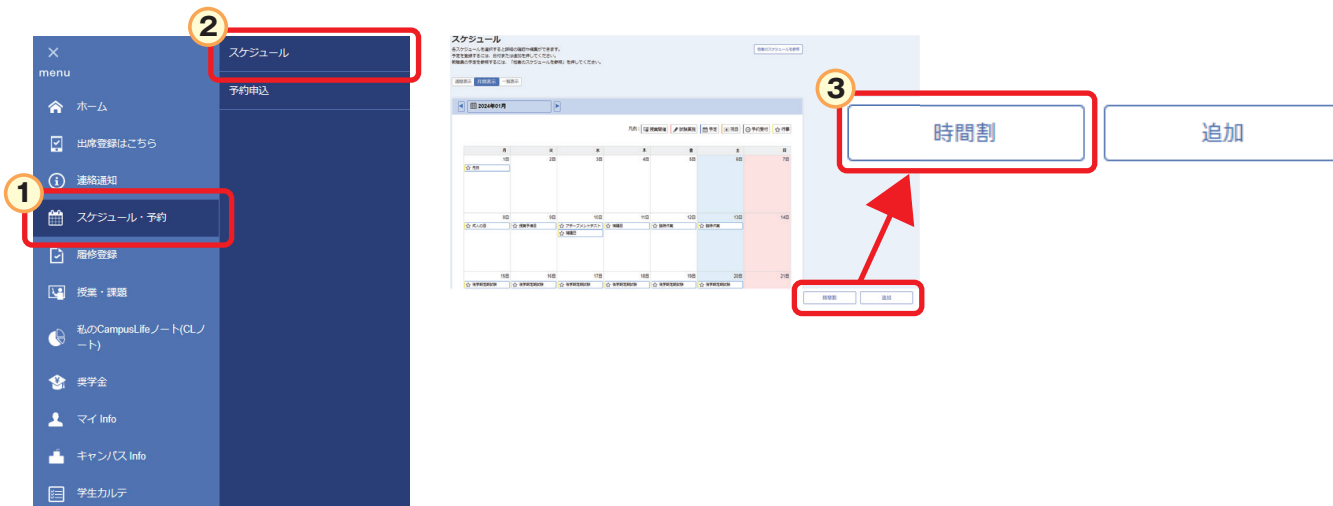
menu

ホーム

出席登録はこちら

連絡通知

①

スケジュール・予約

履修登録

授業・課題

私のCampusLifeノート(CLノート)

奨学金

マイ Info

キャンパス Info

学生カルテ

②

スケジュール

予約申込

スケジュール

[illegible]

2024年01月

| 月 | 火 | 水 | 木 | 金 | 土 | 日 |
|---|---|---|---|---|---|---|
| 1日 | 2日 | 3日 | 4日 | 5日 | 6日 | 7日 |
| 8日 | 9日 | 10日 | 11日 | 12日 | 13日 | 14日 |
| 15日 | 16日 | 17日 | 18日 | 19日 | 20日 | 21日 |

時間割 追加

③

時間割

追加